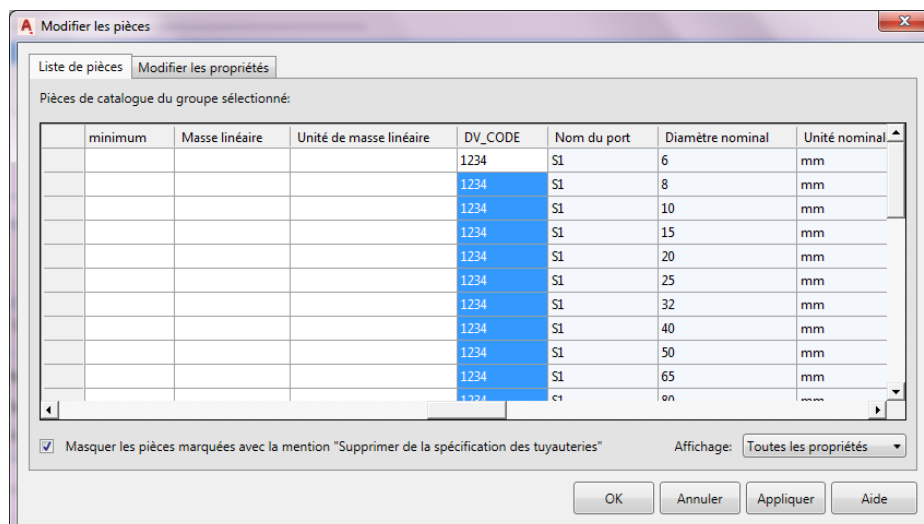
Modifier les pièces

Liste de pièces | Modifier les propriétés

Pièces de catalogue du groupe sélectionné:

| | minimum | Masse linéaire | Unité de masse linéaire | DV_CODE | Nom du port | Diamètre nominal | Unité nominal |
|---|---|---|---|---|---|---|---|
| | | | | 1234 | S1 | 6 | mm |
| | | | | 1234 | S1 | 8 | mm |
| | | | | 1234 | S1 | 10 | mm |
| | | | | 1234 | S1 | 15 | mm |
| | | | | 1234 | S1 | 20 | mm |
| | | | | 1234 | S1 | 25 | mm |
| | | | | 1234 | S1 | 32 | mm |
| | | | | 1234 | S1 | 40 | mm |
| | | | | 1234 | S1 | 50 | mm |
| | | | | 1234 | S1 | 65 | mm |
| | | | | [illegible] | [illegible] | 80 | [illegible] |

Masquer les pièces marquées avec la mention "Supprimer de la spécification des tuyauteries"

Affichage: Toutes les propriétés

OK Annuler Appliquer Aide